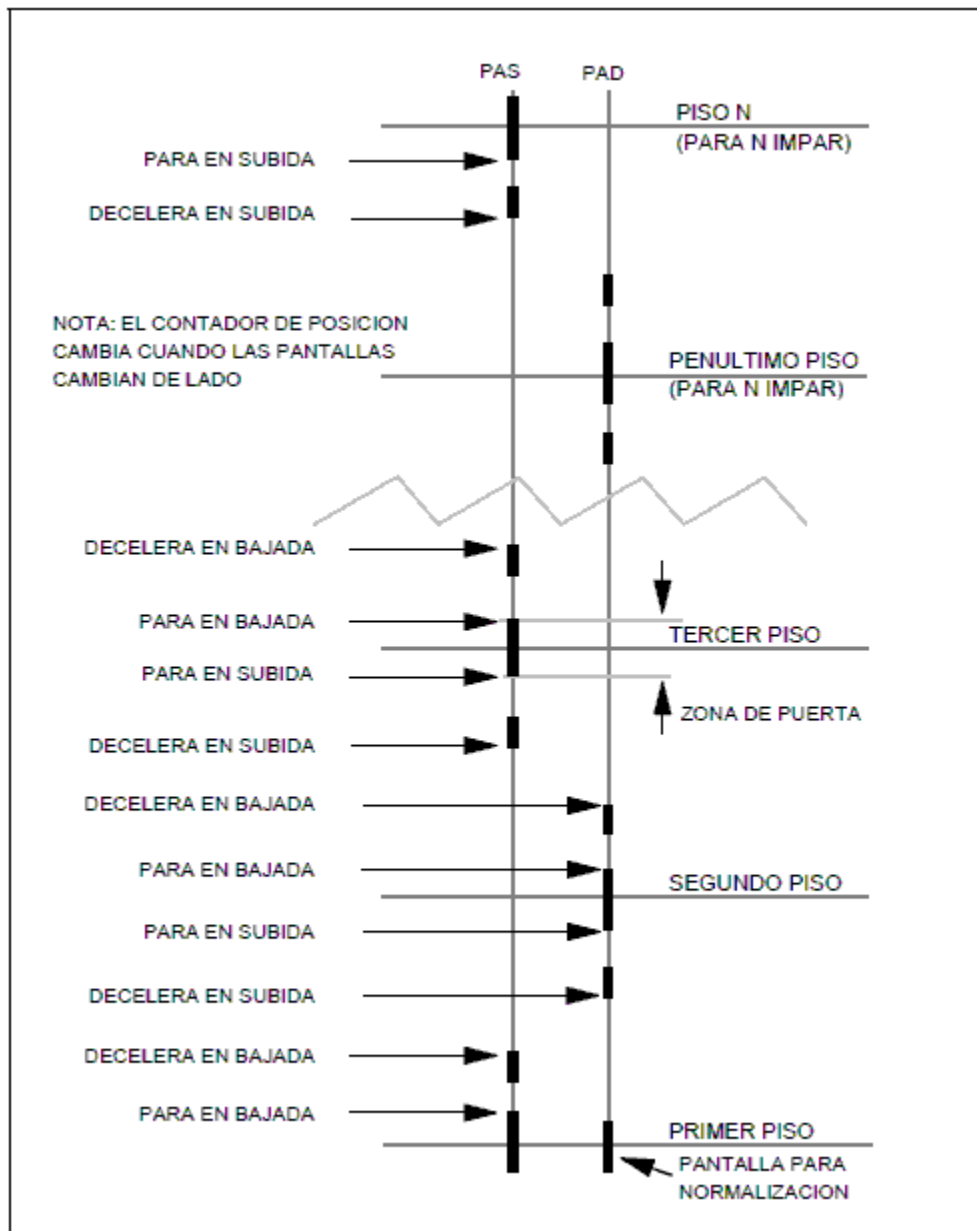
PAS

PAD

PISO N
(PARA N IMPAR)

PARA EN SUBIDA

DECELERA EN SUBIDA

NOTA: EL CONTADOR DE POSICION CAMBIA CUANDO LAS PANTALLAS CAMBIAN DE LADO

PENULTIMO PISO
(PARA N IMPAR)

DECELERA EN BAJADA

PARA EN BAJADA

TERCER PISO

PARA EN SUBIDA

ZONA DE PUERTA

DECELERA EN SUBIDA

DECELERA EN BAJADA

PARA EN BAJADA

SEGUNDO PISO

PARA EN SUBIDA

DECELERA EN SUBIDA

DECELERA EN BAJADA

PARA EN BAJADA

PRIMER PISO

PANTALLA PARA NORMALIZACION